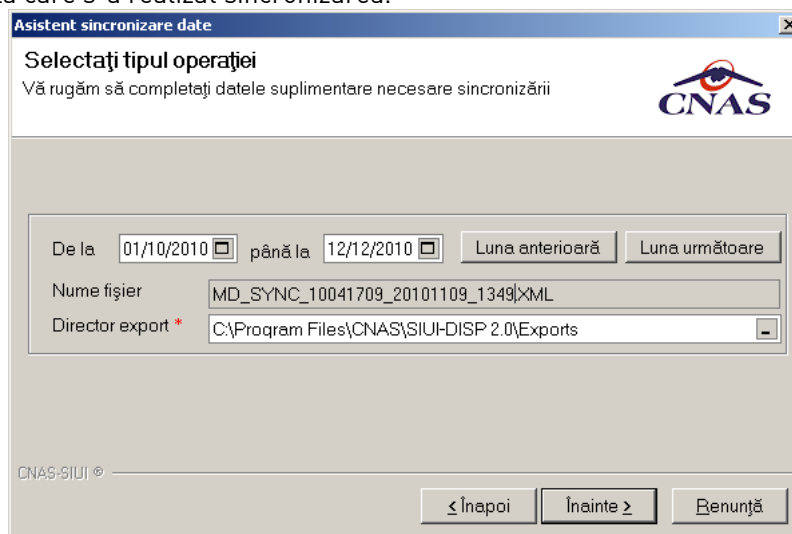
Asistent sincronizare date

Selectaţi tipul operaţiei
Vă rugăm să completaţi datele suplimentare necesare sincronizării

CNAS

De la 01/10/2010 până la 12/12/2010 Luna anterioară Luna următoare

Nume fişier MD_SYNC_10041709_20101109_1349.XML

Director export * C:\Program Files\CNAS\SIUI-DISP 2.0\Exports

CNAS-SIUI ®

< Înapoi Înainte > Renunţă